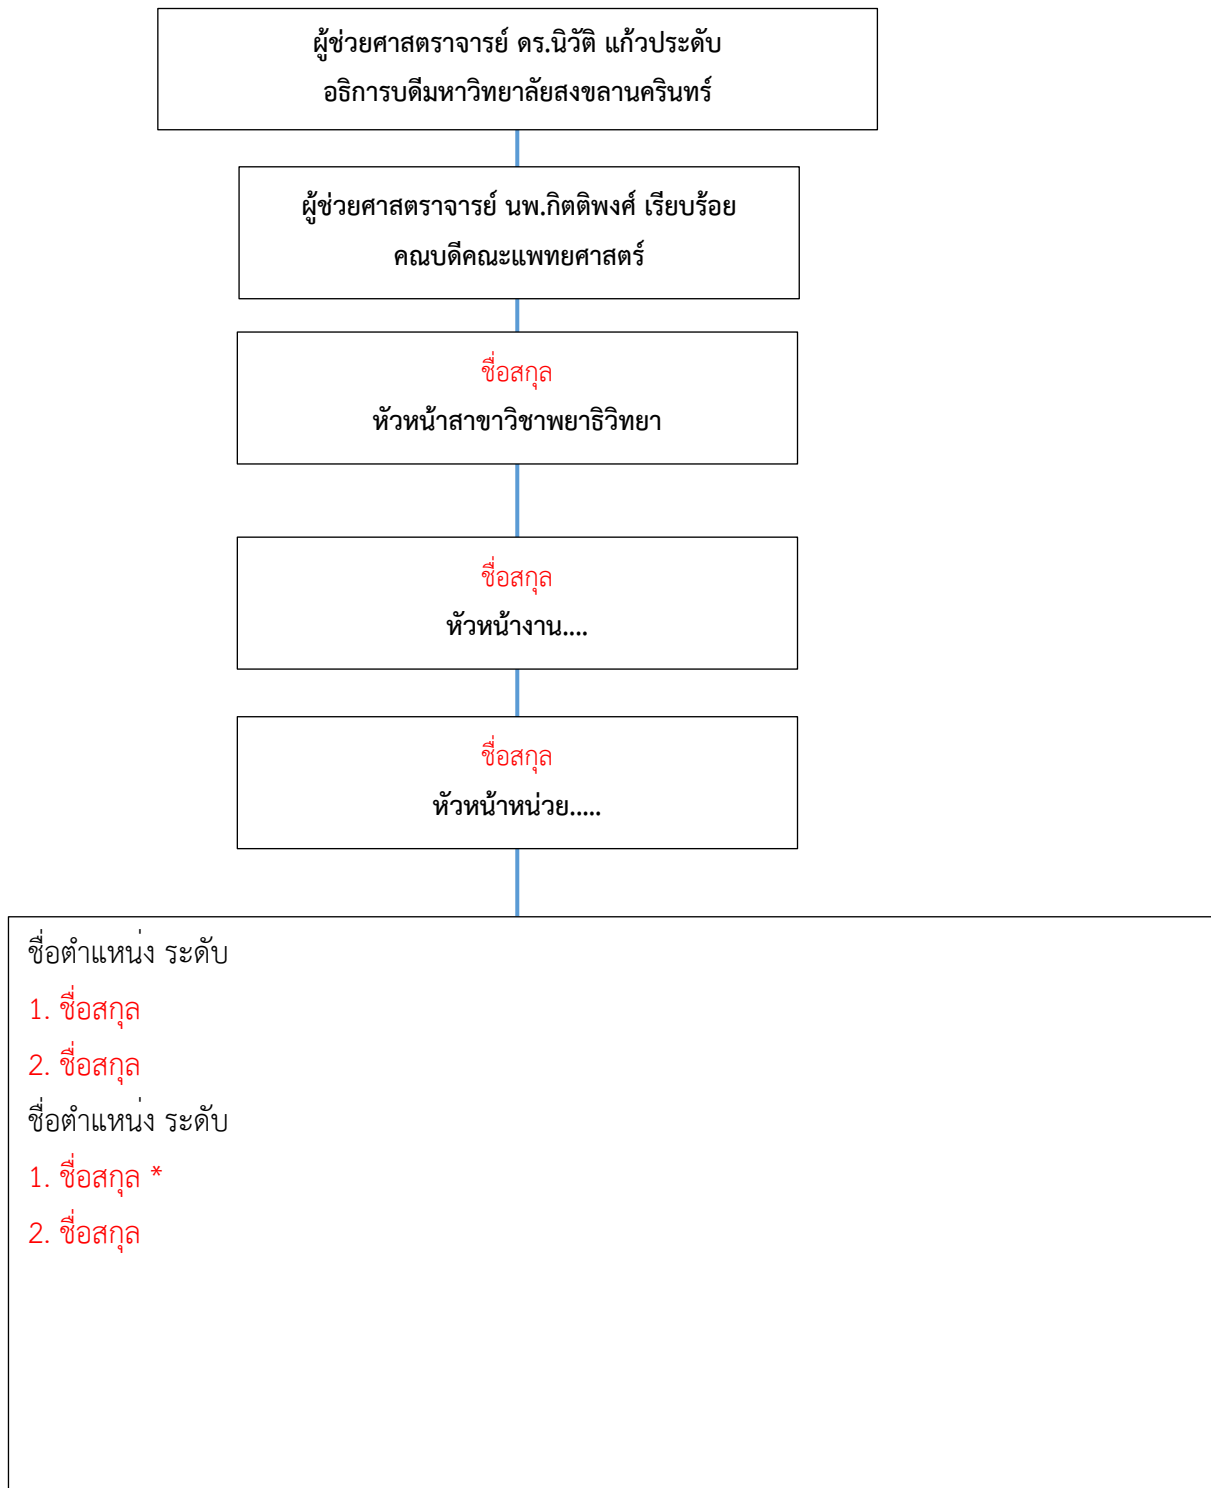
ผู้ช่วยศาสตราจารย์ ดร.นิวัติ แก้วประดับ
อธิการบดีมหาวิทยาลัยสงขลานครินทร์

ผู้ช่วยศาสตราจารย์ นพ.กิตติพงศ์ เรียบร้อย
คณบดีคณะแพทยศาสตร์

ชื่อสกุล
หัวหน้าสาขาวิชาพยาธิวิทยา

ชื่อสกุล
หัวหน้างาน....

ชื่อสกุล
หัวหน้าหน่วย.....

ชื่อตำแหน่ง ระดับ
1. ชื่อสกุล
2. ชื่อสกุล
ชื่อตำแหน่ง ระดับ
1. ชื่อสกุล *
2. ชื่อสกุล